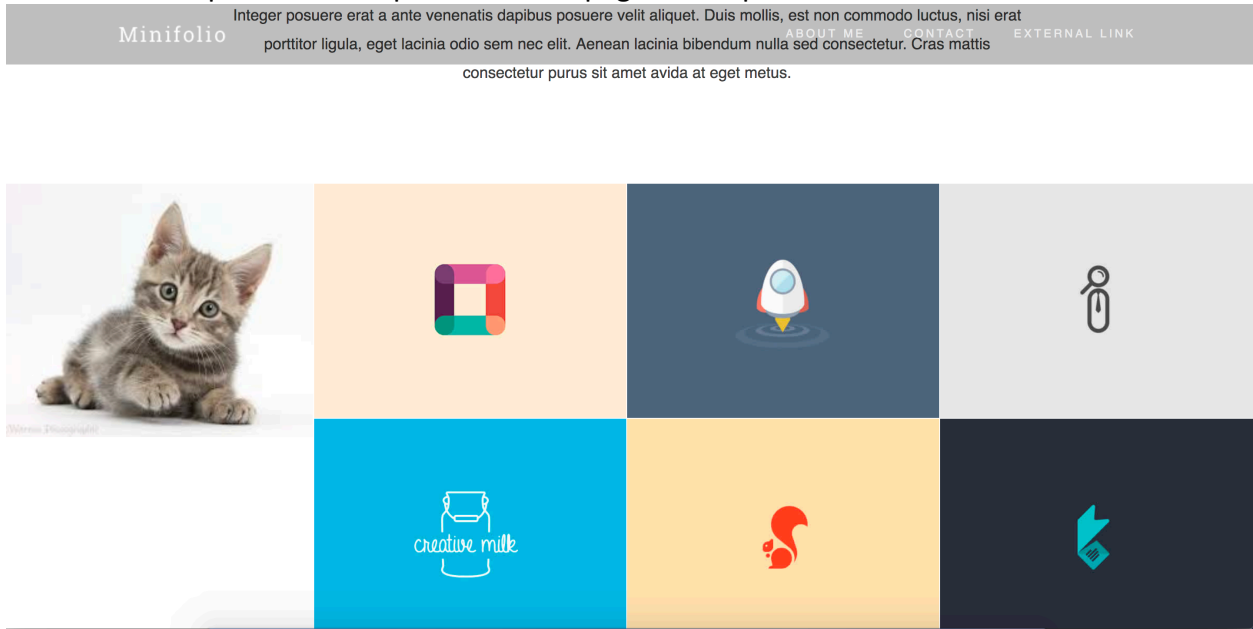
Minifolio

ABOUT ME CONTACT EXTERNAL LINK

Integer posuere erat a ante venenatis dapibus posuere velit aliquet. Duis mollis, est non commodo luctus, nisi erat porttitor ligula, eget lacinia odio sem nec elit. Aenean lacinia bibendum nulla sed consectetur. Cras mattis consectetur purus sit amet avida at eget metus.

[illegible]

creative milk